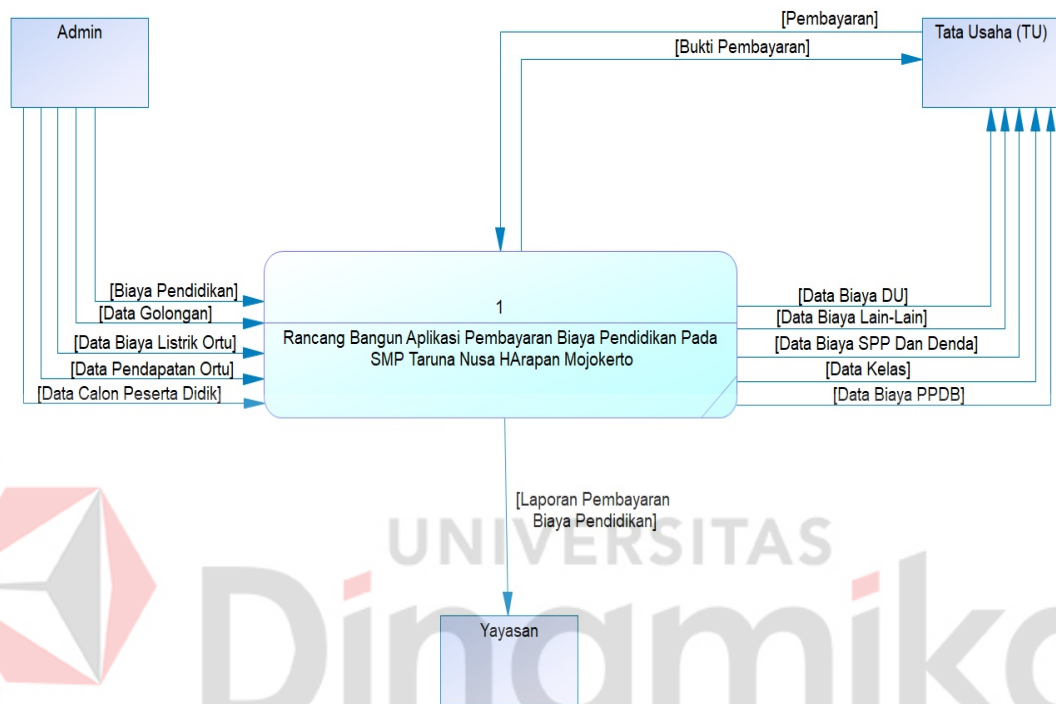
Admin

[Pembayaran]

Tata Usaha (TU)

[Bukti Pembayaran]

[Biaya Pendidikan]

[Data Golongan]

[Data Biaya Listrik Ortu]

[Data Pendapatan Ortu]

[Data Calon Peserta Didik]

1

Rancang Bangun Aplikasi Pembayaran Biaya Pendidikan Pada SMP Taruna Nusa HArapan Mojokerto

[Data Biaya DU]

[Data Biaya Lain-Lain]

[Data Biaya SPP Dan Denda]

[Data Kelas]

[Data Biaya PPDB]

[Laporan Pembayaran Biaya Pendidikan]

Yayasan

UNIVERSITAS

Dinamika